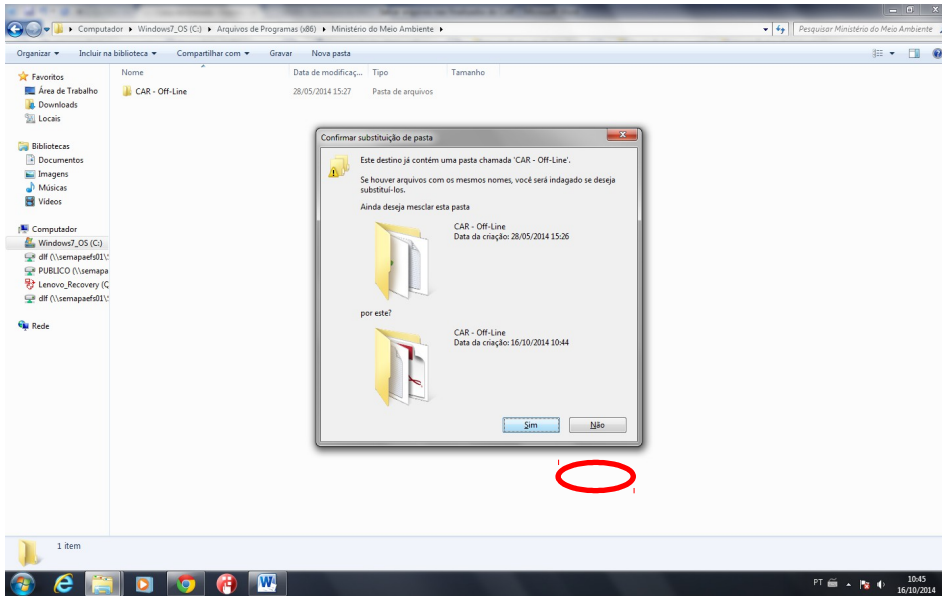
Computador ▸ Windows7_OS (C:) ▸ Arquivos de Programas (x86) ▸ Ministério do Meio Ambiente ▸

Pesquisar Ministério do Meio Ambiente

Organizar ▾ Incluir na biblioteca ▾ Compartilhar com ▾ Gravar Nova pasta

Favoritos
Área de Trabalho
Downloads
Locais

Bibliotecas
Documentos
Imagens
Músicas
Vídeos

Computador
Windows7_OS (C:)
dlf (\\semapaefs01\
PUBLICO (\\semapa
Lenovo_Recovery (C
dlf (\\semapaefs01\

Rede

| Nome | Data de modificaç... | Tipo | Tamanho |
|---|---|---|---|
| CAR - Off-Line | 28/05/2014 15:27 | Pasta de arquivos | |

Confirmar substituição de pasta

Este destino já contém uma pasta chamada 'CAR - Off-Line'.

Se houver arquivos com os mesmos nomes, você será indagado se deseja substituí-los.

Ainda deseja mesclar esta pasta

CAR - Off-Line
Data da criação: 28/05/2014 15:26

por este?

CAR - Off-Line
Data da criação: 16/10/2014 10:44

Sim Não

1 item

PT 10:45 16/10/2014